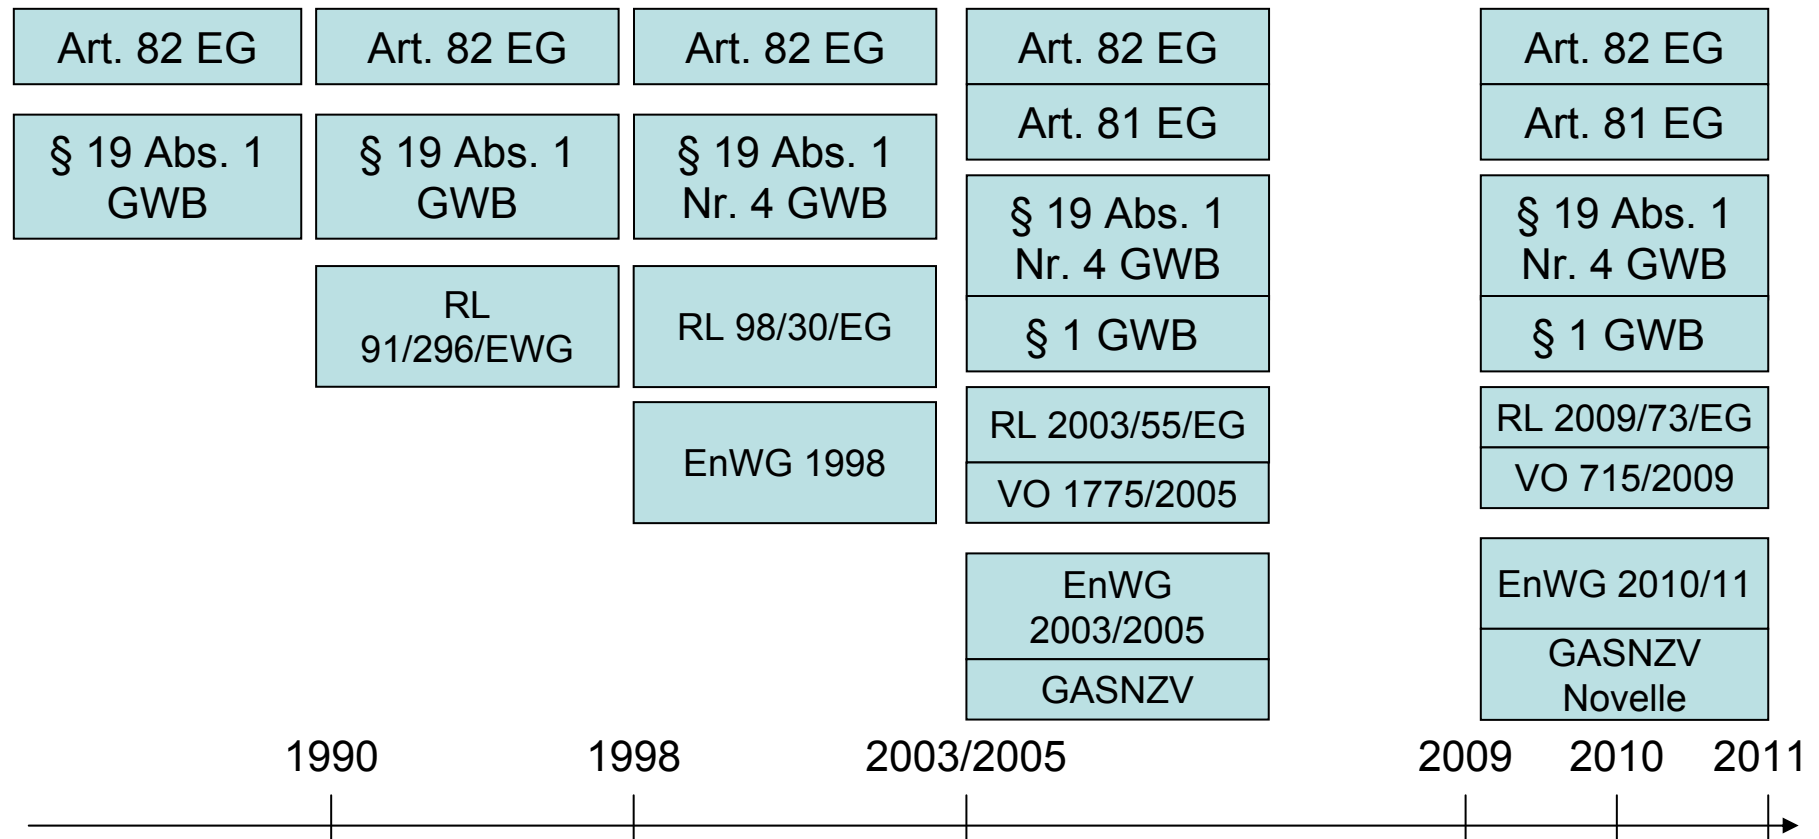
Art. 82 EG

§ 19 Abs. 1 GWB

Art. 82 EG

§ 19 Abs. 1 GWB

RL 91/296/EWG

Art. 82 EG

§ 19 Abs. 1 Nr. 4 GWB

RL 98/30/EG

EnWG 1998

Art. 82 EG

Art. 81 EG

§ 19 Abs. 1 Nr. 4 GWB

§ 1 GWB

RL 2003/55/EG

VO 1775/2005

EnWG 2003/2005

GASNZV

Art. 82 EG

Art. 81 EG

§ 19 Abs. 1 Nr. 4 GWB

§ 1 GWB

RL 2009/73/EG

VO 715/2009

EnWG 2010/11

GASNZV Novelle

1990 1998 2003/2005 2009 2010 2011